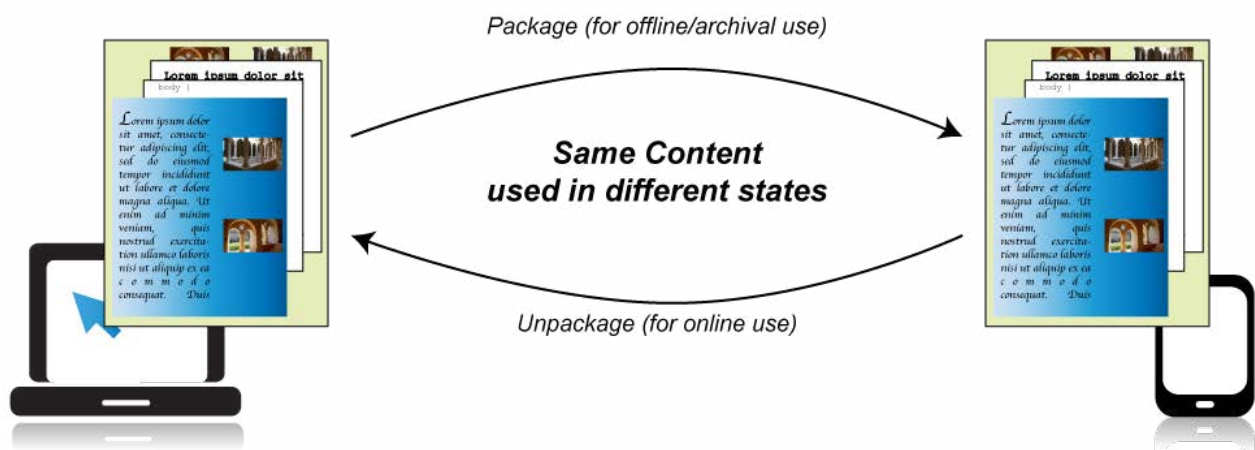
Package (for offline/archival use)

Lorem ipsum dolor sit
body {

Lorem ipsum dolor sit amet, consectetur adipiscing elit, sed do eiusmod tempor incididunt ut labore et dolore magna aliqua. Ut enim ad minim veniam, quis nostrud exercitation ullamco laboris nisi ut aliquip ex ea commodo consequat. Duis

Same Content used in different states

Lorem ipsum dolor sit
body {

Lorem ipsum dolor sit amet, consectetur adipiscing elit, sed do eiusmod tempor incididunt ut labore et dolore magna aliqua. Ut enim ad minim veniam, quis nostrud exercitation ullamco laboris nisi ut aliquip ex ea commodo consequat. Duis

Unpackage (for online use)